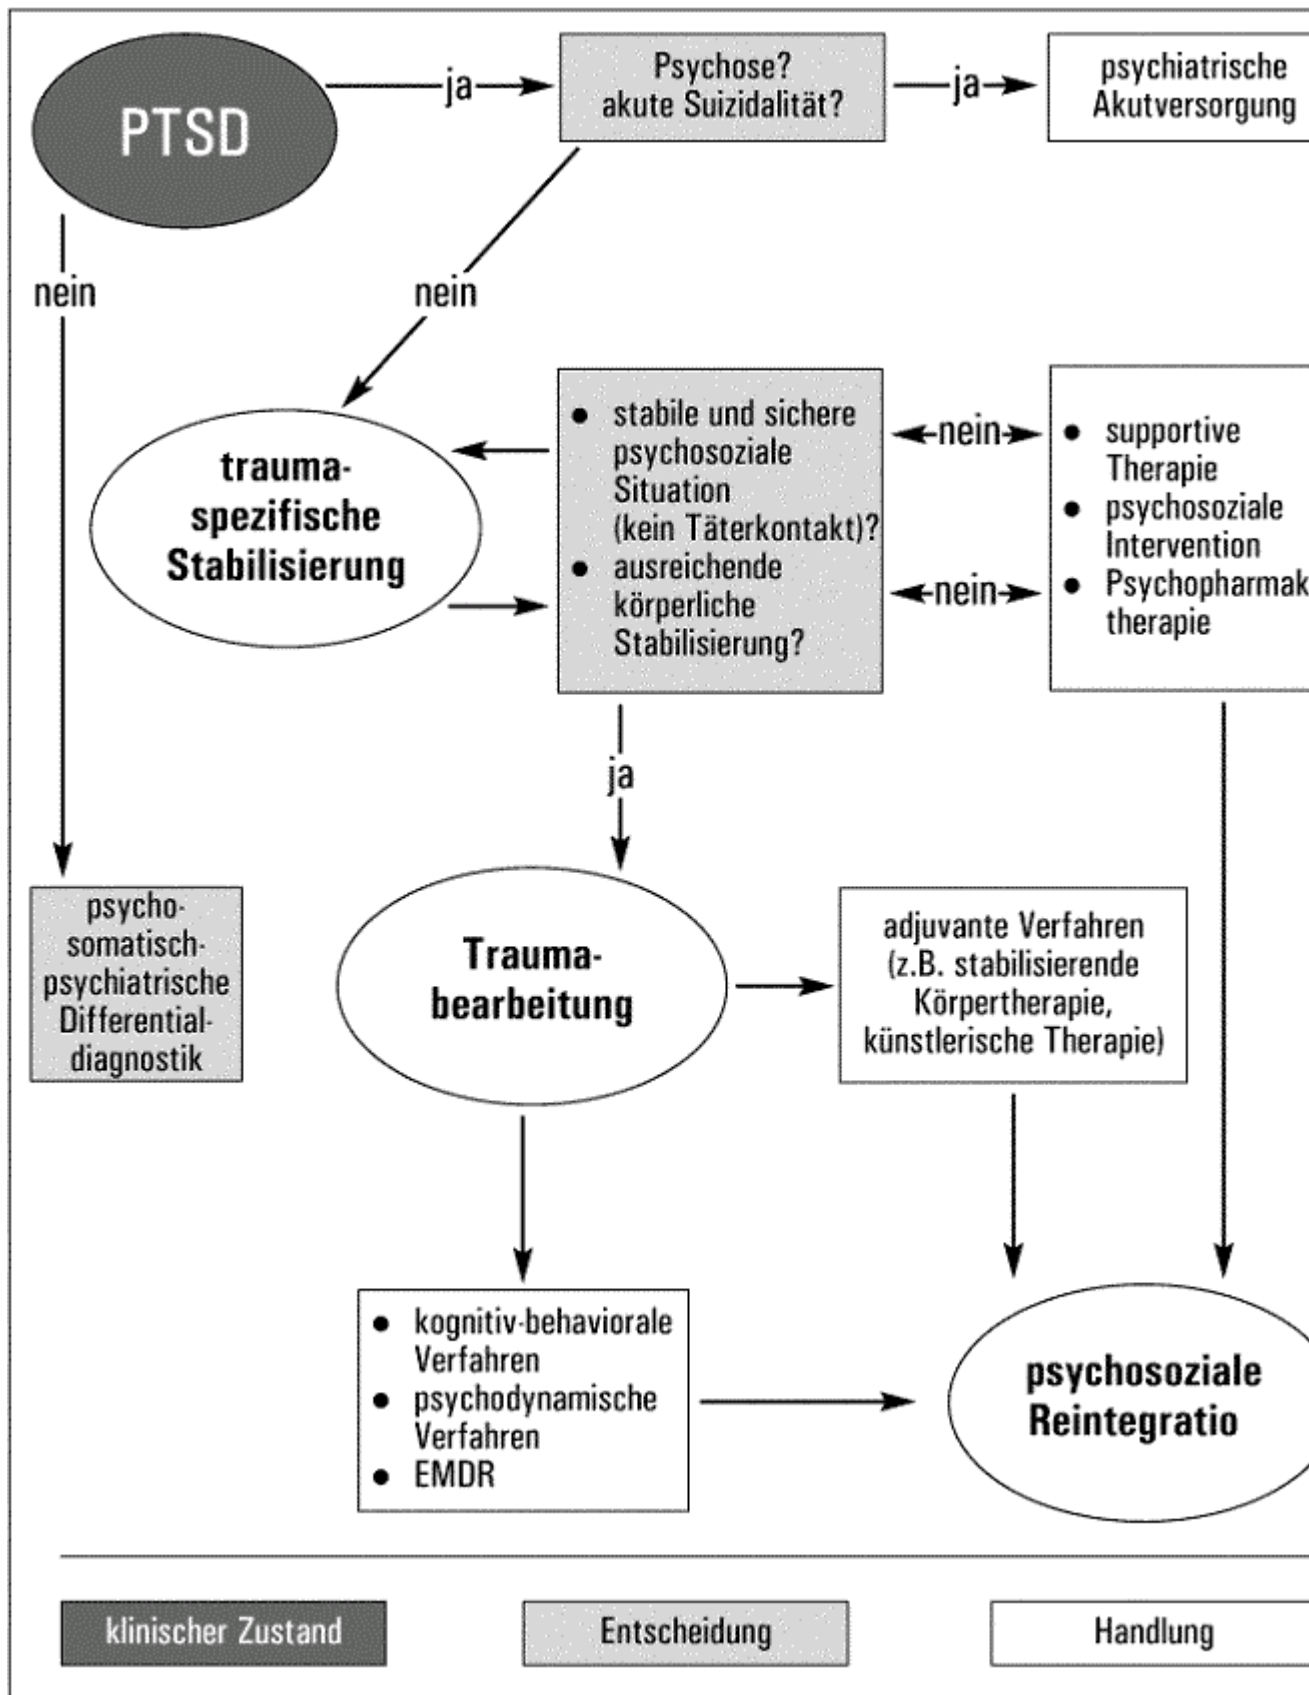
PTSD

ja

Psychose? akute Suizidalität?

ja

psychiatrische Akutversorgung

nein

nein

trauma-spezifische Stabilisierung

- stabile und sichere psychosoziale Situation (kein Täterkontakt)?
- ausreichende körperliche Stabilisierung?

nein

nein

- supportive Therapie
- psychosoziale Intervention
- Psychopharmak therapie

ja

psycho-somatisch-psychiatrische Differential-diagnostik

Trauma-bearbeitung

adjuvante Verfahren (z.B. stabilisierende Körpertherapie, künstlerische Therapie)

- kognitiv-behaviorale Verfahren
- psychodynamische Verfahren
- EMDR

psychosoziale Reintegratio

klinischer Zustand

Entscheidung

Handlung